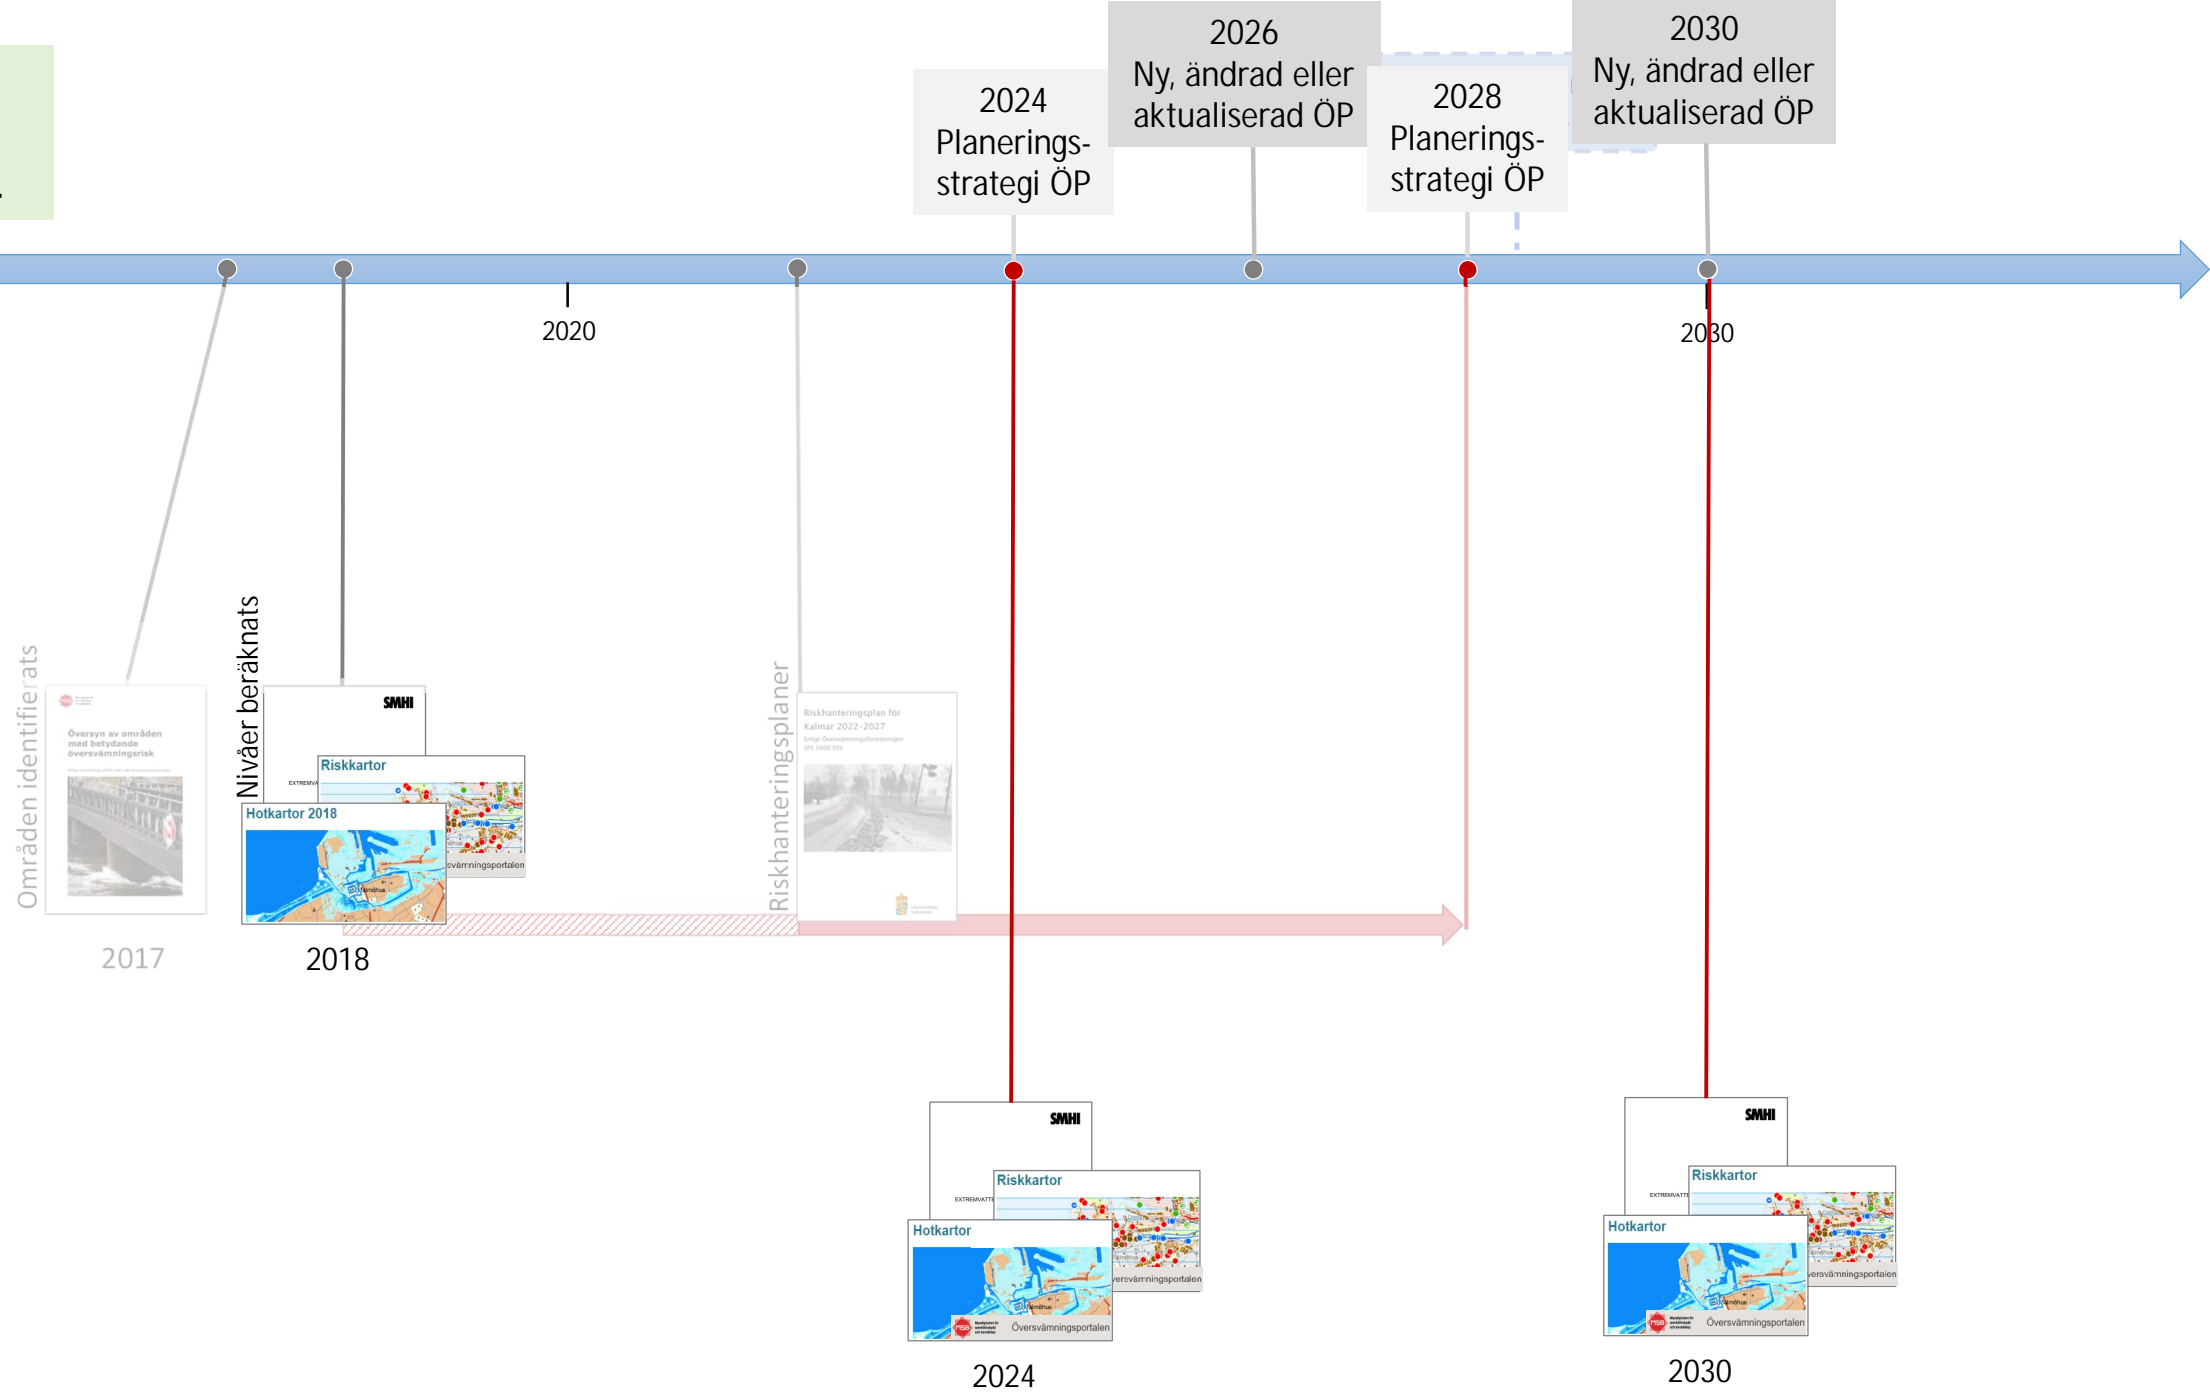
2026
Ny, ändrad eller aktualiserad ÖP

2030
Ny, ändrad eller aktualiserad ÖP

2024
Planerings-strategi ÖP

2028
Planerings-strategi ÖP

2020

2030

Områden identifierats

Översyn av områden med betydande översvämningsrisk

2017

Nivåer beräknats

SMHI
Riskkartor
Hotkartor 2018
Översvämningsportalen

2018

Riskhanteringsplaner

Riskhanteringsplan för Kalmar 2022-2027

SMHI
Riskkartor
Hotkartor
Översvämningsportalen

2024

SMHI
Riskkartor
Hotkartor
Översvämningsportalen

2030